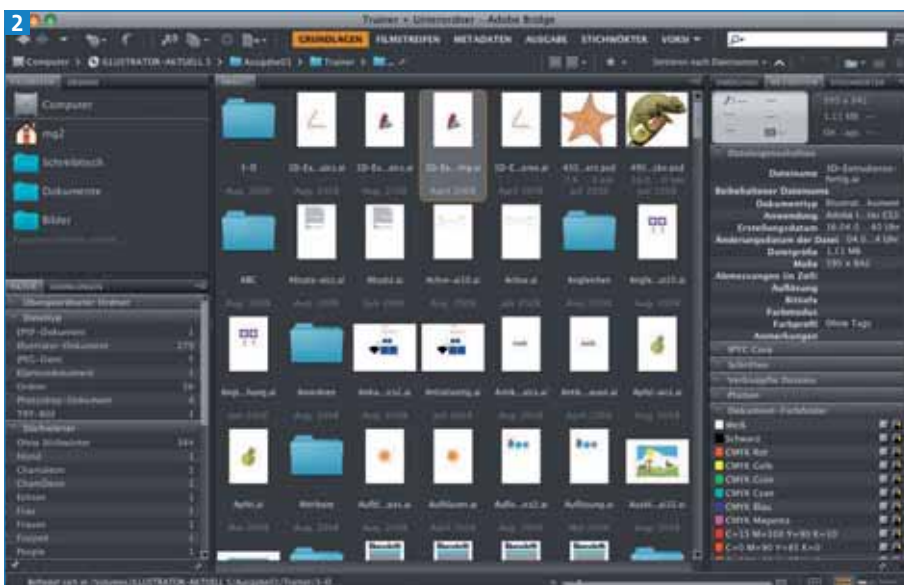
2

Trainer • Unterordner – Adobe Bridge

GRUNDLAGEN FILMSTREIFEN METADATEN AUSGABE STICHWÖRTER VORSC

Computer > ILLUSTRATOR-AKTUELL 5 > Ausgabe01 > Trainer >

Computer
mg2
Schreibtisch
Dokumente
Bilder

Übergeordneter Ordner
Dateityp
EPSF-Dokument
Illustrator-Dokument
JPEG-Datei
Ordner
Photoshop-Dokument
TIFF-Bild
Stichwörter
Ohne Stichwörter

1-3
3D-Ex...abc.ai
3D-Ex...ativ.ai
3D-Ex...ing.ai
3D-C...ome.ai
450...ant.psd
450...ble.psd

ABC
Absatz-abc.ai
Absatz.ai
Achse-a.ai
Achse.ai
Angleichen
Angle...a.ai

Angle...fertig.ai
Anordnen
Anka...zsl.ai
Anlaufertig.ai
Antik...ab.ai
Antik...wert.ai
Apfel-abc.ai

Apfel.ai
Attribute
Auflö...pas.ai
Auflösung.ai
Aufla...ab2.ai
Auflösung.ai

Dateieigenschaften
Dateiname 3D-Extrudieren-fertig.ai
Beibehaltener Dateiname
Dokumenttyp Illustrat... Dokument
Anwendung Adobe I... tor CS5
Erstellungsdatum
Änderungsdatum der Datei
Dateigröße 1,11 MB
Maße
Abmessungen (in Zoll)
Auflösung
Bittiefe
Farbmodus
Farbprofil Ohne Tags
Anmerkungen
IPTC Core
Schriften
Verknüpfte Dateien
Plattten
Dokument-Farbfelder
Weiß
Schwarz
CMYK Rot
CMYK Gelb
CMYK Grün
CMYK Cyan
CMYK Blau
CMYK Magenta
C=15 M=100 Y=90 K=10
C=0 M=90 Y=85 K=0